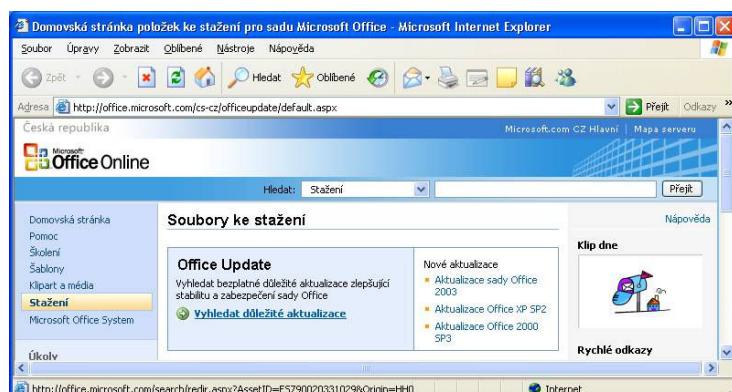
Domovská stránka položek ke stažení pro sadu Microsoft Office - Microsoft Internet Explorer

Soubor Úpravy Zobrazit Oblíbené Nástroje Nápověda

Zpět Hledat Oblíbené

Adresa http://office.microsoft.com/cs-cz/officeupdate/default.aspx Přejít Odkazy »

Česká republika

Microsoft.com CZ Hlavní | Mapa serveru

Microsoft Office Online

Hledat: Stažení Přejít

Domovská stránka
Pomoc
Školení
Šablony
Klipart a média
Stažení
Microsoft Office System

Úkoly

Soubory ke stažení

Nápověda

Office Update

Vyhledat bezplatné důležité aktualizace zlepšující stabilitu a zabezpečení sady Office

Vyhledat důležité aktualizace

Nové aktualizace
Aktualizace sady Office 2003
Aktualizace Office XP SP2
Aktualizace Office 2000 SP3

Klip dne

Rychlé odkazy

http://office.microsoft.com/search/redir.aspx?AssetID=ES790020331029&Origin=HH0

Internet